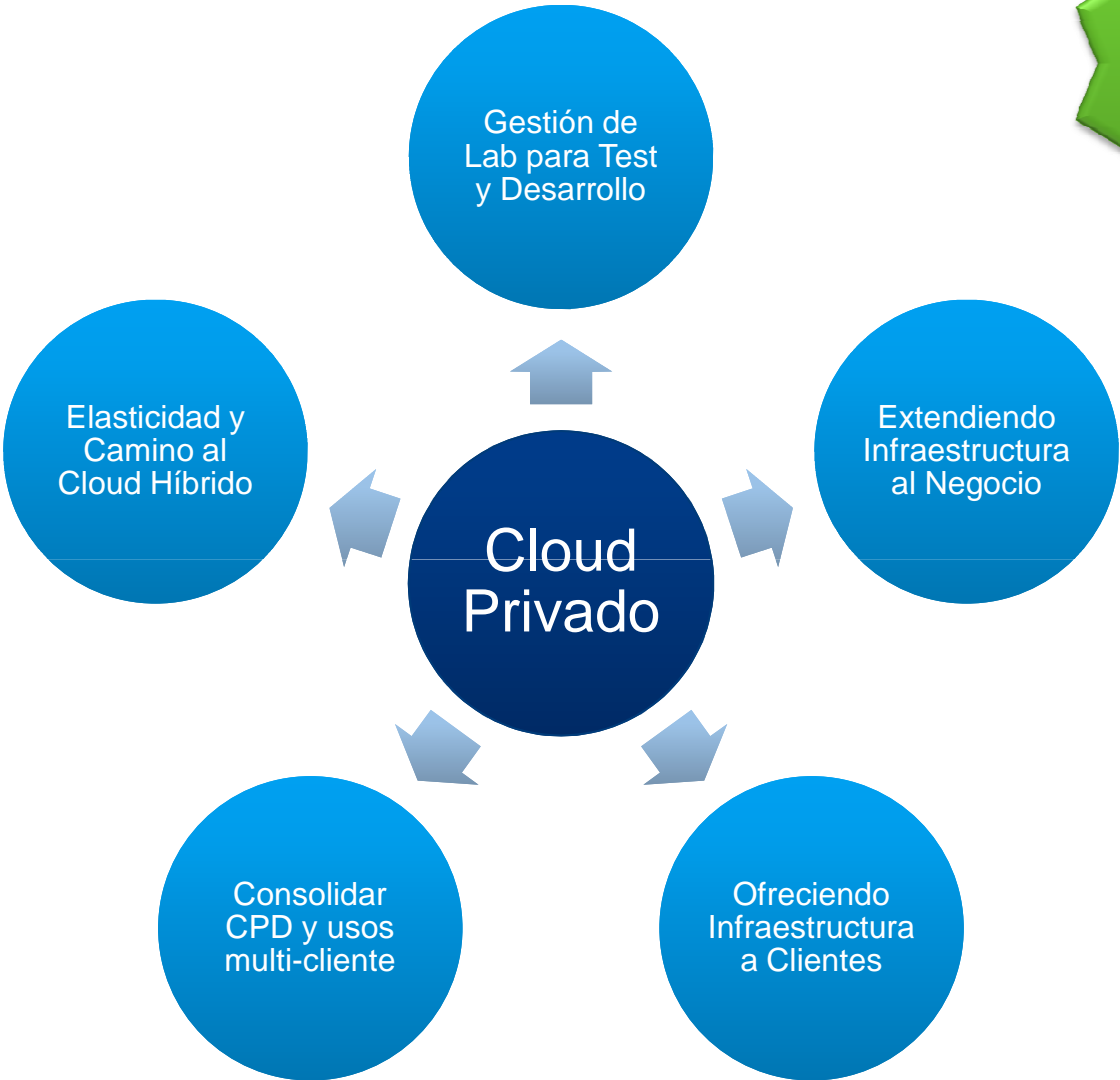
Gestión de Lab para Test y Desarrollo

Elasticidad y Camino al Cloud Híbrido

Cloud Privado

Extendiendo Infraestructura al Negocio

Consolidar CPD y usos multi-cliente

Ofreciendo Infraestructura a Clientes